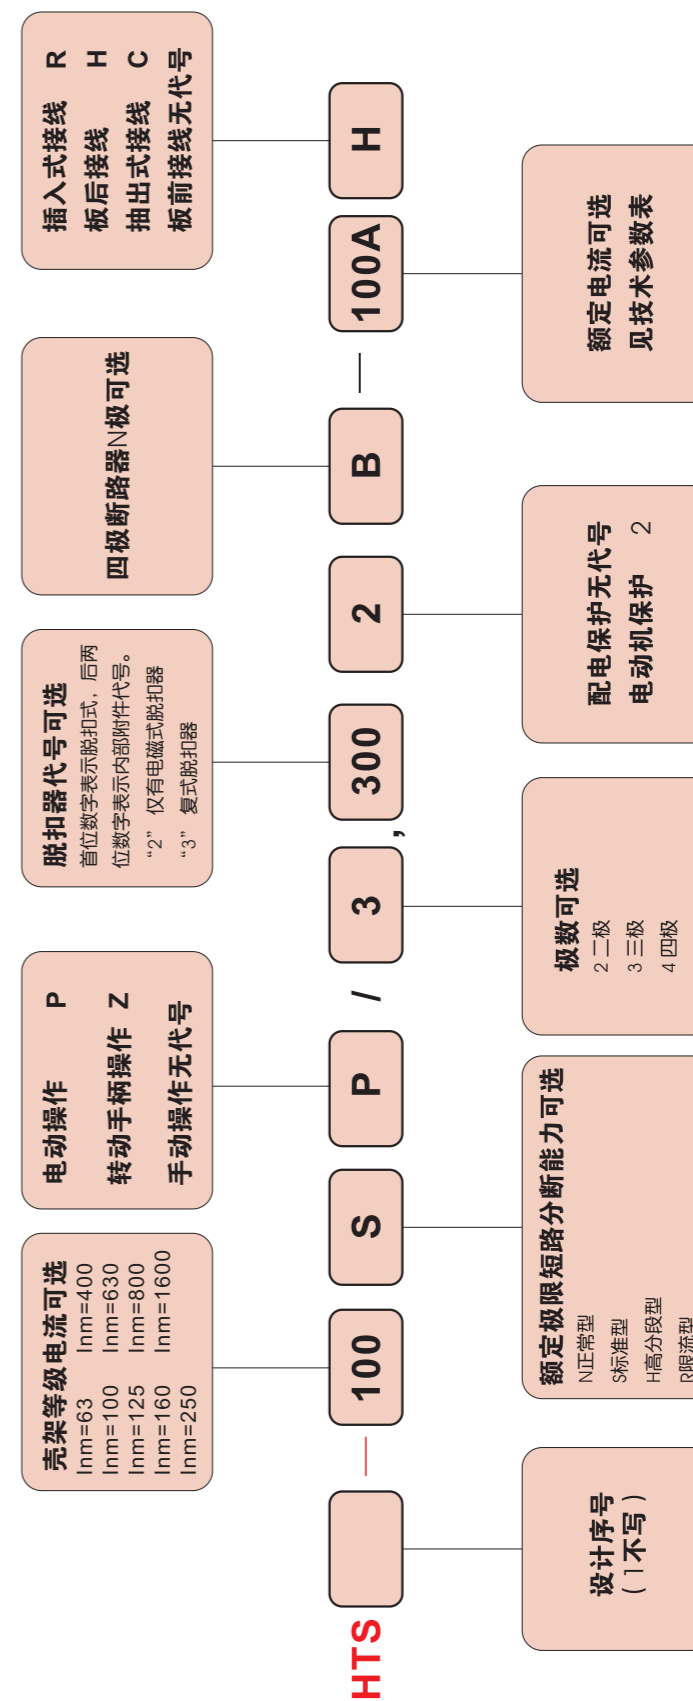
HTS — [ ] 100 S P / 3 , 300 2 B — 100A H

设计序号
（1不写）

壳架等级电流可选
Inm=63 Inm=400
Inm=100 Inm=630
Inm=125 Inm=800
Inm=160 Inm=1600
Inm=250

额定极限短路分断能力可选
N正常型
S标准型
H高分段型
R限流型

电动操作 P
转动手柄操作 Z
手动操作无代号

极数可选
2 二极
3 三极
4 四极

脱扣器代号可选
首位数字表示脱扣式，后两位数字表示内部附件代号。
"2" 仅有电磁式脱扣器
"3" 复式脱扣器

配电保护无代号
电动机保护 2

四极断路器N极可选

额定电流可选
见技术参数表

插入式接线 R
板后接线 H
抽出式接线 C
板前接线无代号